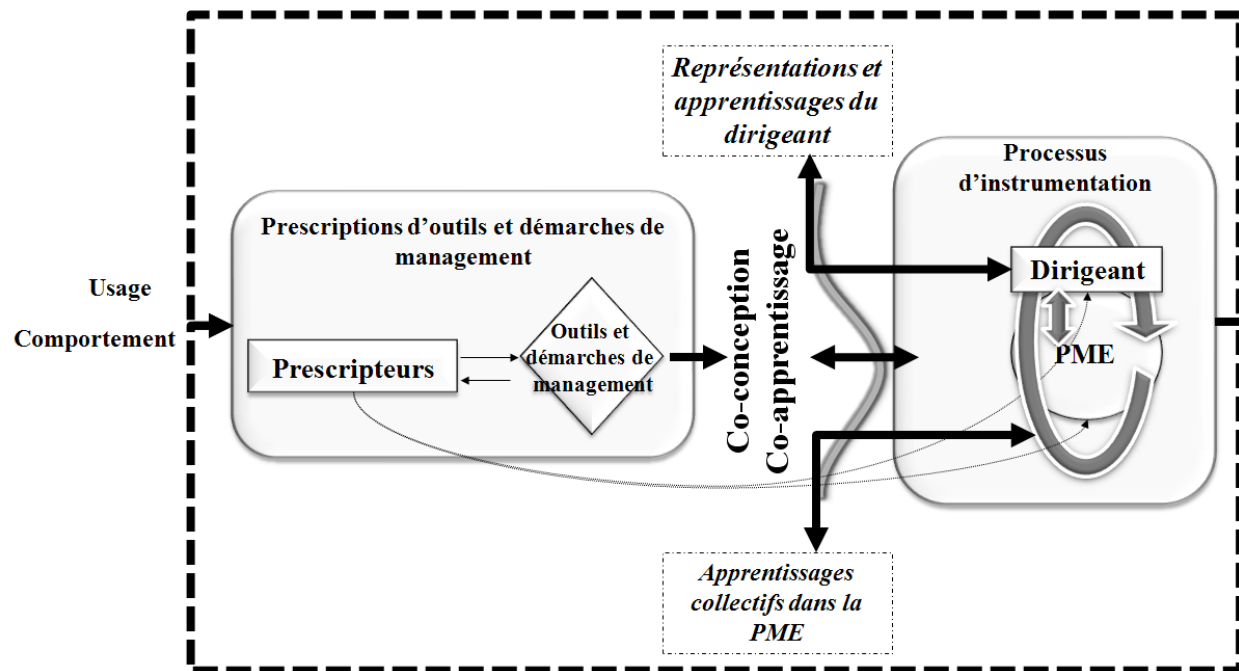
Représentations et apprentissages du dirigeant

Processus d'instrumentation

Prescriptions d'outils et démarches de management

Usage

Comportement

Prescripteurs

Outils et démarches de management

Co-conception

Co-apprentissage

Dirigeant

PME

Apprentissages collectifs dans la PME